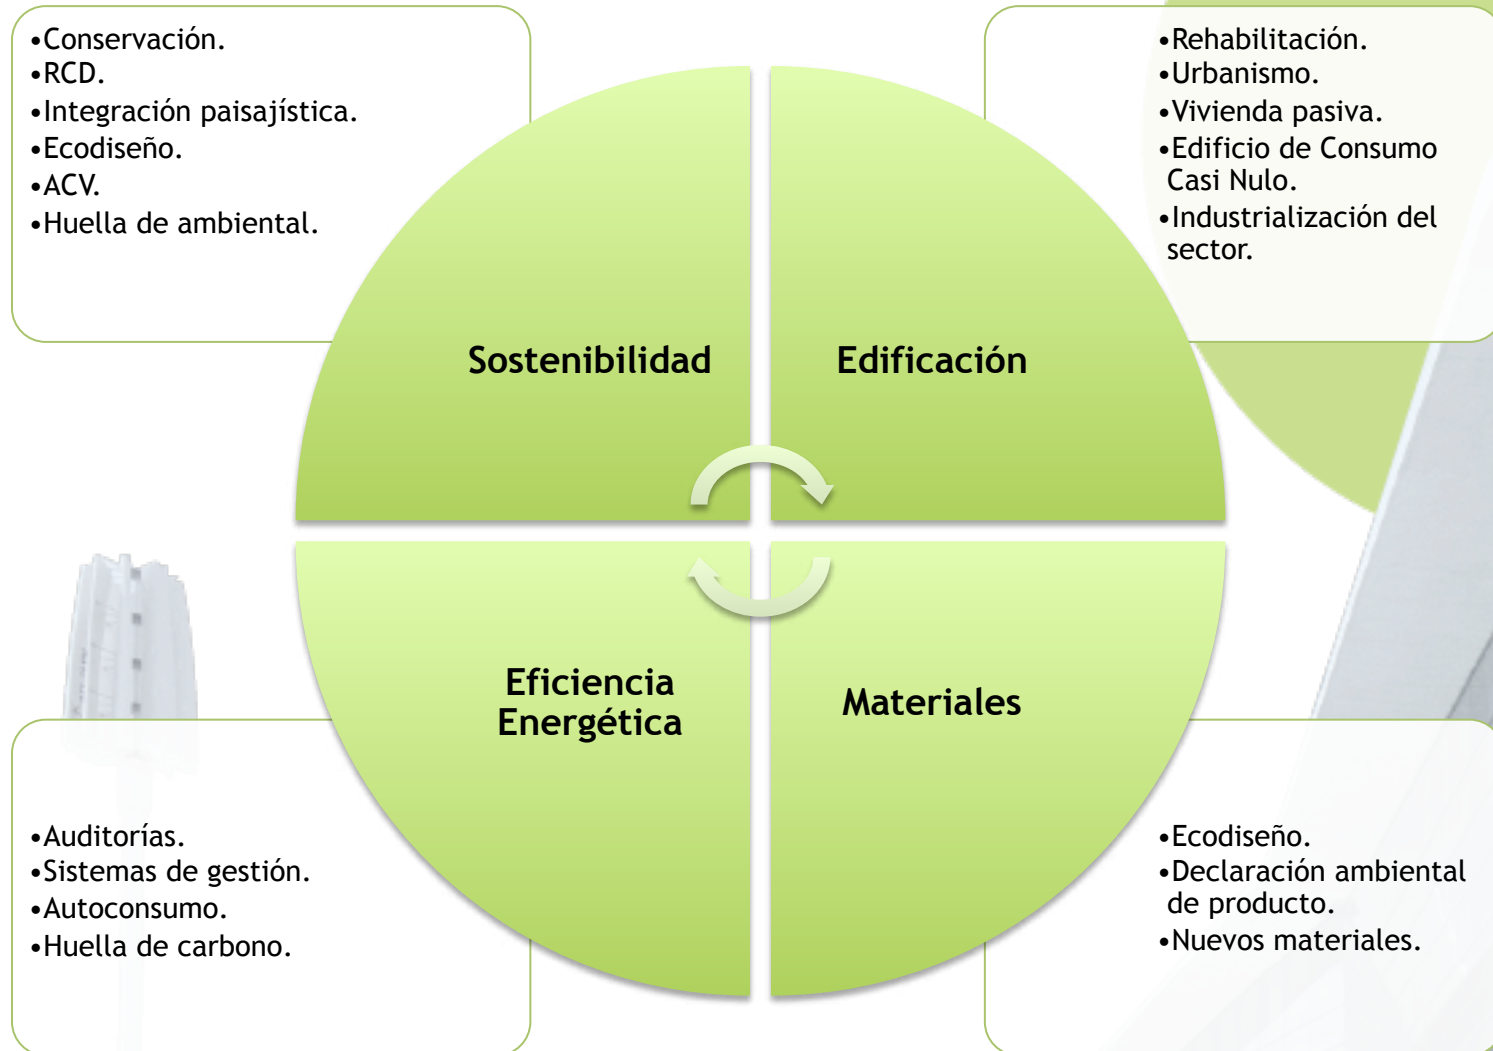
•Conservación.
•RCD.
•Integración paisajística.
•Ecodiseño.
•ACV.
•Huella de ambiental.

•Rehabilitación.
•Urbanismo.
•Vivienda pasiva.
•Edificio de Consumo Casi Nulo.
•Industrialización del sector.

Sostenibilidad

Edificación

Eficiencia Energética

Materiales

•Auditorías.
•Sistemas de gestión.
•Autoconsumo.
•Huella de carbono.

•Ecodiseño.
•Declaración ambiental de producto.
•Nuevos materiales.